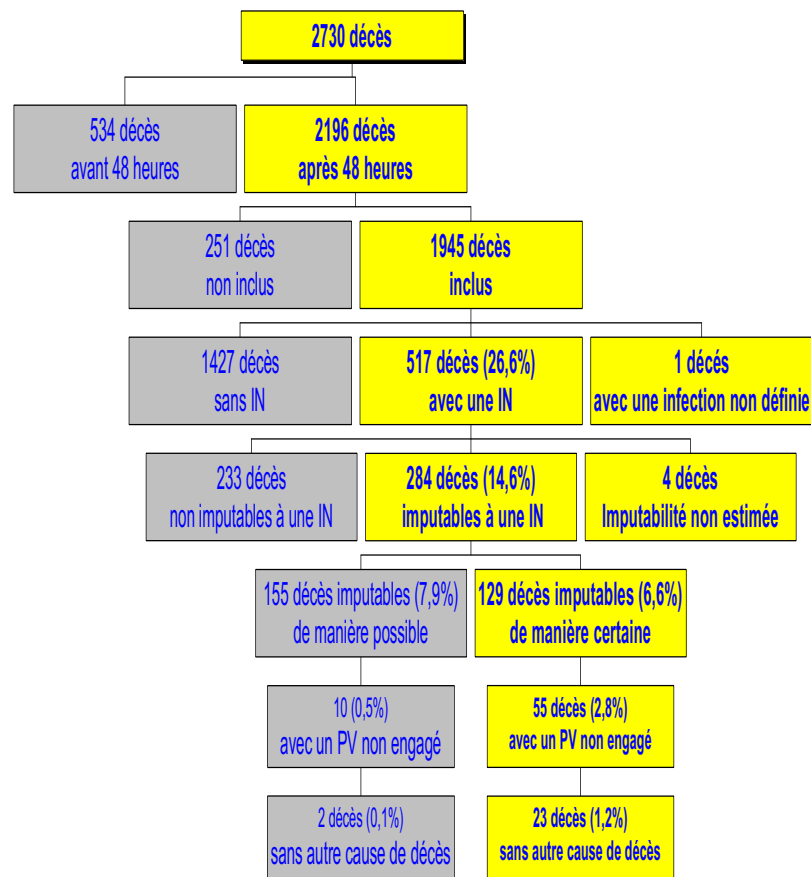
2730 décès

534 décès
avant 48 heures

2196 décès
après 48 heures

251 décès
non inclus

1945 décès
inclus

1427 décès
sans IN

517 décès (26,6%)
avec une IN

1 décès
avec une infection non définie

233 décès
non imputables à une IN

284 décès (14,6%)
imputables à une IN

4 décès
Imputabilité non estimée

155 décès imputables (7,9%)
de manière possible

129 décès imputables (6,6%)
de manière certaine

10 (0,5%)
avec un PV non engagé

55 décès (2,8%)
avec un PV non engagé

2 décès (0,1%)
sans autre cause de décès

23 décès (1,2%)
sans autre cause de décès